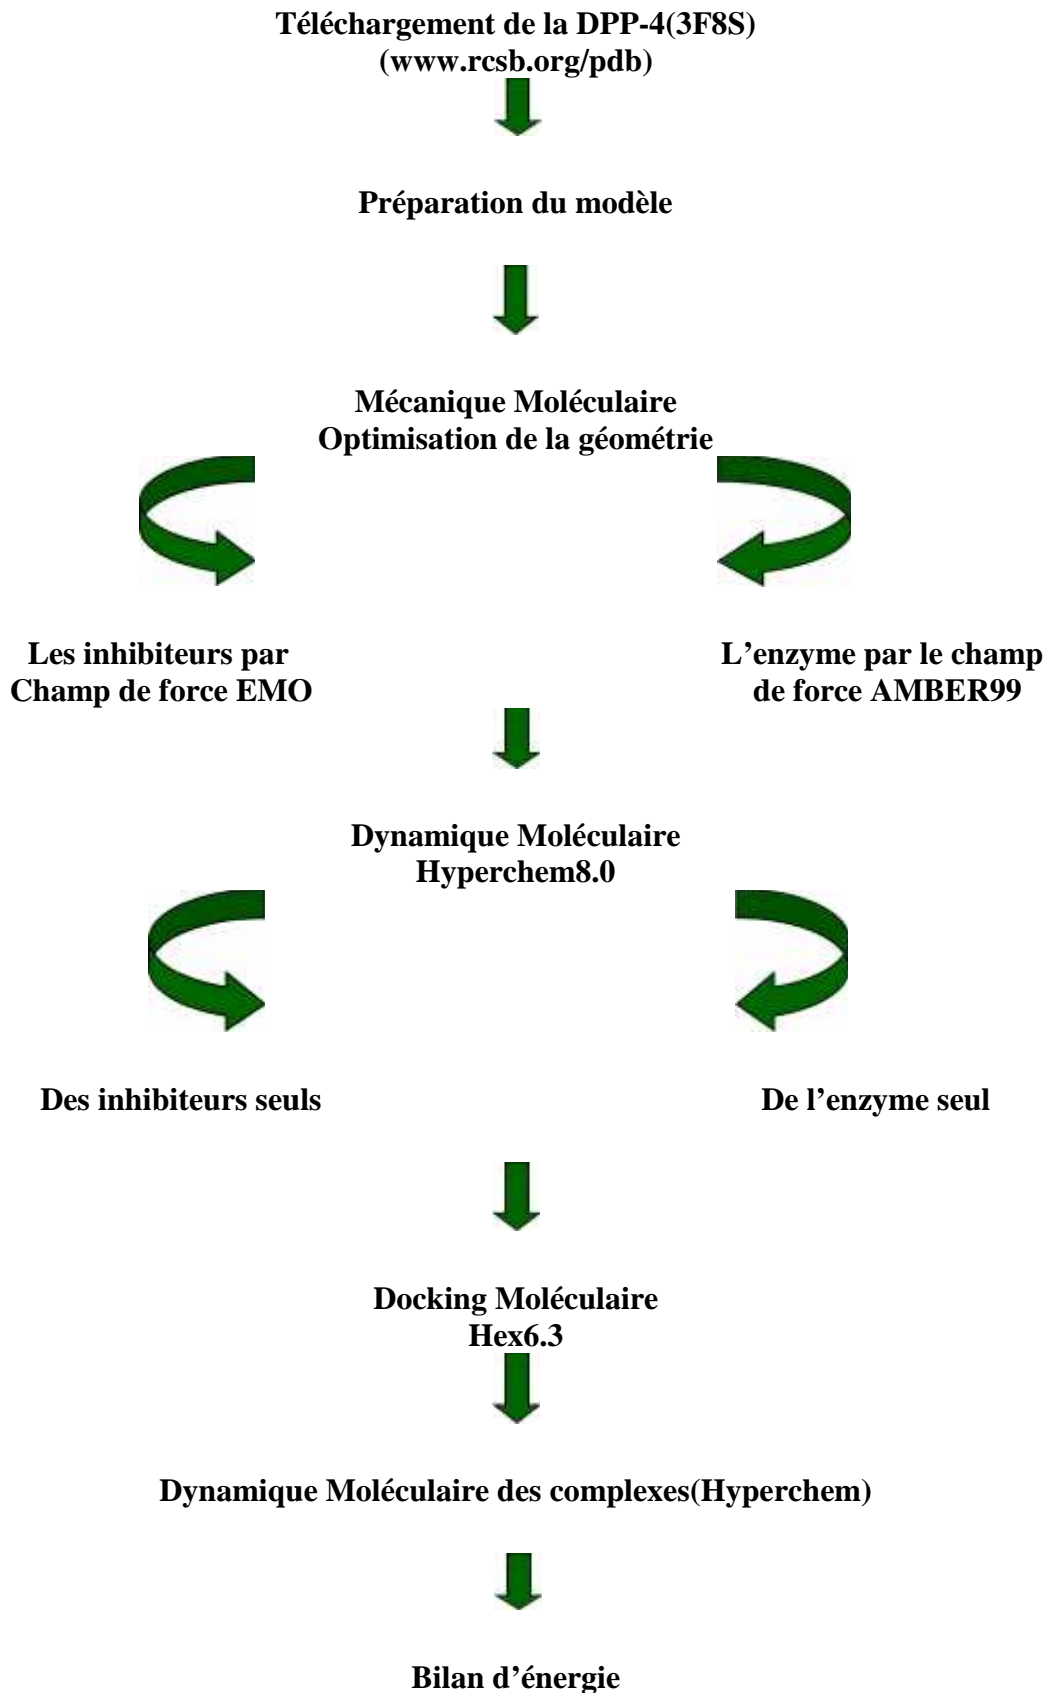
Téléchargement de la DPP-4(3F8S)
(www.rcsb.org/pdb)

Préparation du modèle

Mécanique Moléculaire
Optimisation de la géométrie

Les inhibiteurs par
Champ de force EMO

L'enzyme par le champ
de force AMBER99

Dynamique Moléculaire
Hyperchem8.0

Des inhibiteurs seuls

De l'enzyme seul

Docking Moléculaire
Hex6.3

Dynamique Moléculaire des complexes(Hyperchem)

Bilan d'énergie